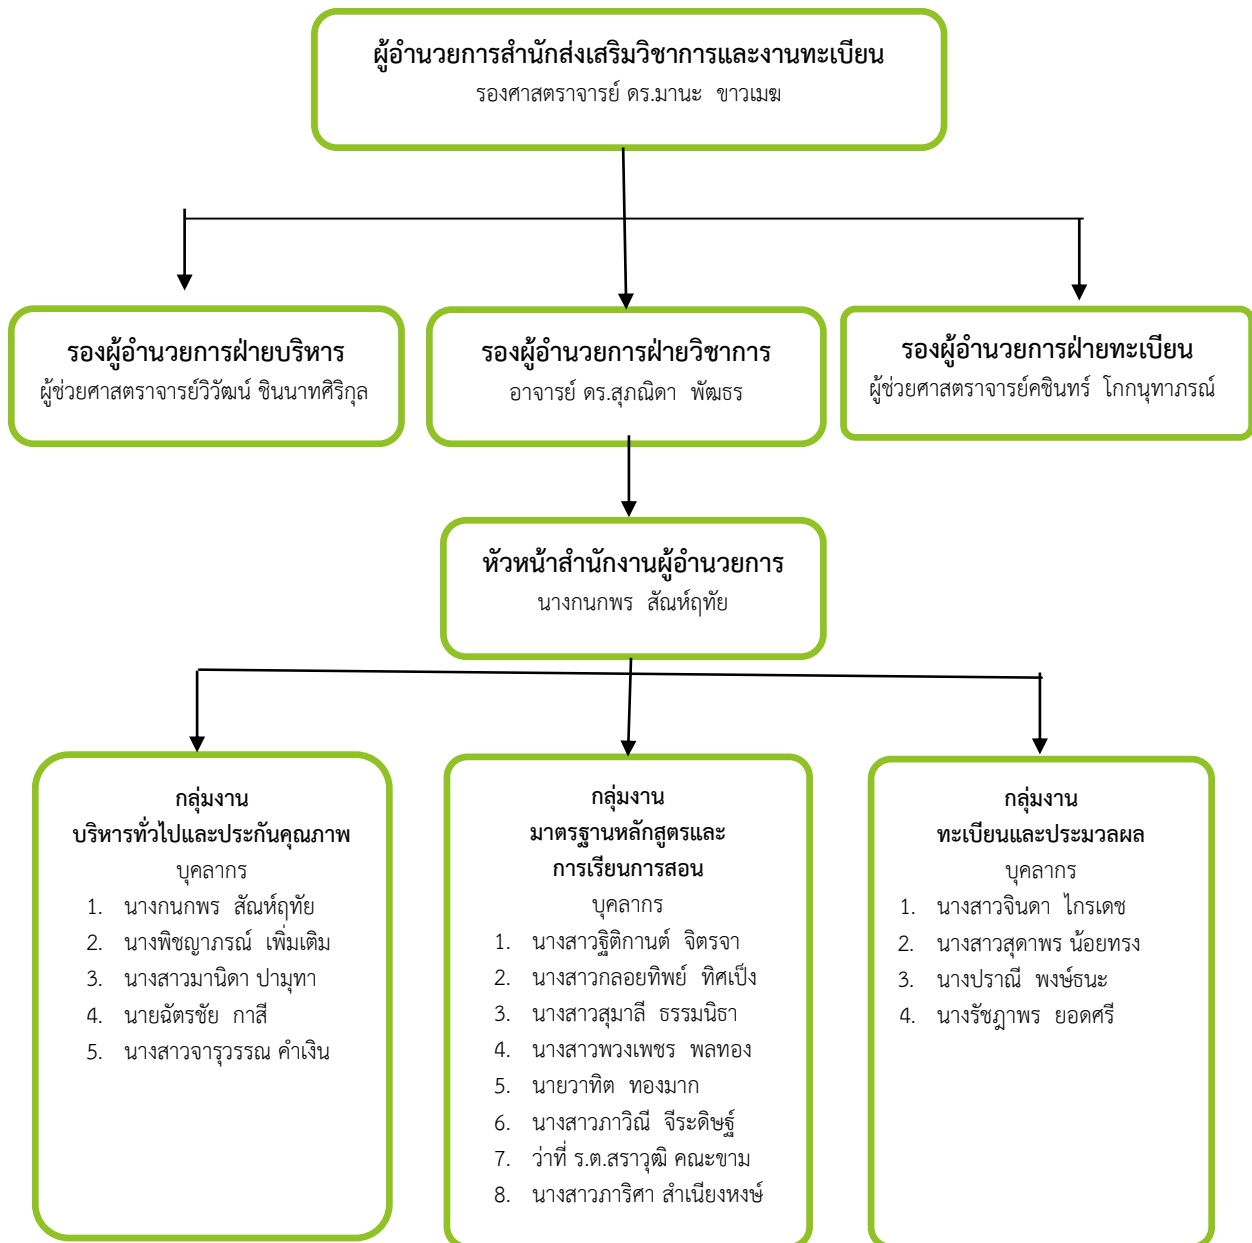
ผู้อำนวยการสำนักส่งเสริมวิชาการและงานทะเบียน
รองศาสตราจารย์ ดร.มานะ ขาวเมฆ

รองผู้อำนวยการฝ่ายบริหาร
ผู้ช่วยศาสตราจารย์วิวัฒน์ ชินนาทศิริกุล

รองผู้อำนวยการฝ่ายวิชาการ
อาจารย์ ดร.สุภณิดา พัฒธร

รองผู้อำนวยการฝ่ายทะเบียน
ผู้ช่วยศาสตราจารย์คชินทร์ โกกนุทาภรณ์

หัวหน้าสำนักงานผู้อำนวยการ
นางกนกพร สัณห์ฤทัย

กลุ่มงาน
บริหารทั่วไปและประกันคุณภาพ
บุคลากร
1. นางกนกพร สัณห์ฤทัย
2. นางพิชญาภรณ์ เพิ่มเติม
3. นางสาวมานิดา ปามุทา
4. นายฉัตรชัย กาสี
5. นางสาวจารุวรรณ คำเงิน

กลุ่มงาน
มาตรฐานหลักสูตรและการเรียนการสอน
บุคลากร
1. นางสาวฐิติกานต์ จิตรจา
2. นางสาวกลอยทิพย์ ทิศเป็ง
3. นางสาวสุมาลี ธรรมนิธา
4. นางสาวพวงเพชร พลทอง
5. นายวาทิต ทองมาก
6. นางสาวภาวิณี จีระดิษฐ์
7. ว่าที่ ร.ต.สราวุฒิ คณะขาม
8. นางสาวภาริศา สำเนียงหงษ์

กลุ่มงาน
ทะเบียนและประมวลผล
บุคลากร
1. นางสาวจินดา ไกรเดช
2. นางสาวสุดาพร น้อยทรง
3. นางปราณี พงษ์ธนะ
4. นางรัชฎาพร ยอดศรี